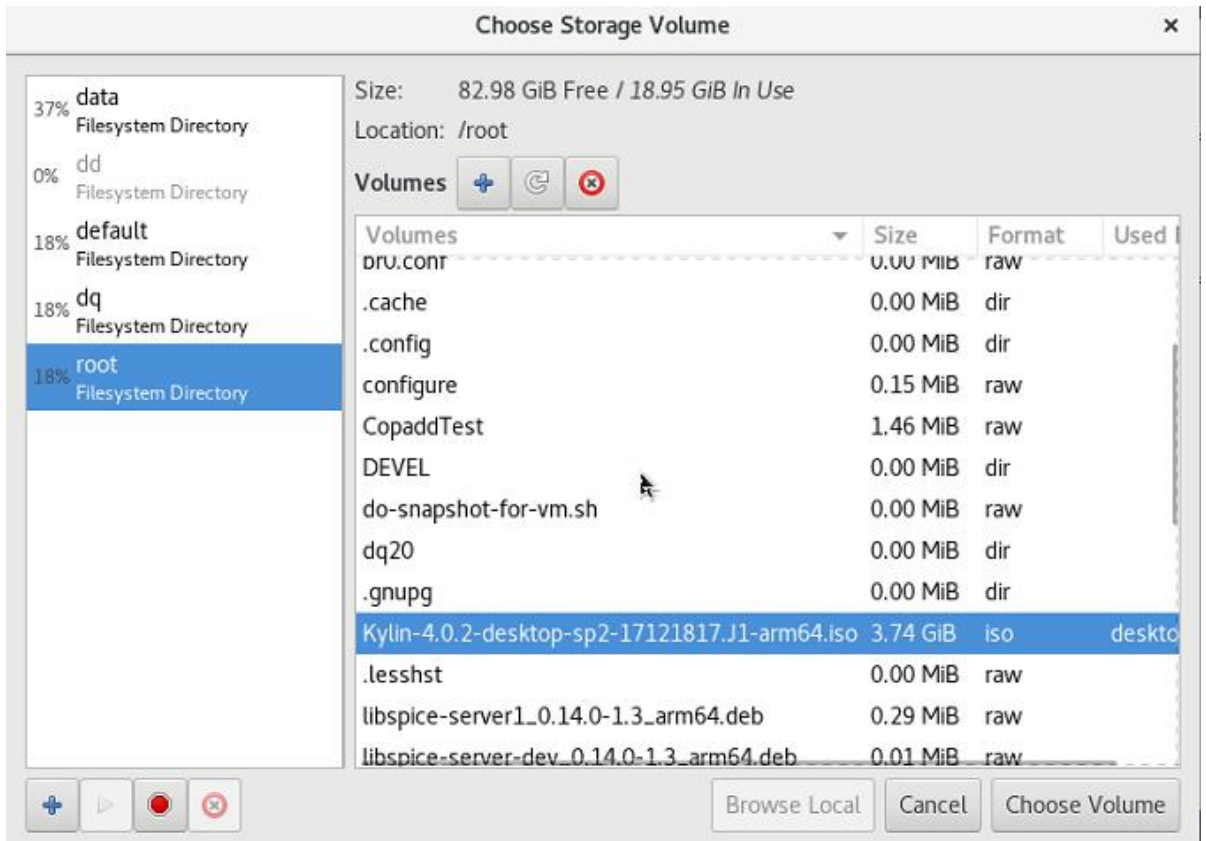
Choose Storage Volume

×

37% data
Filesystem Directory

0% dd
Filesystem Directory

18% default
Filesystem Directory

18% dq
Filesystem Directory

18% root
Filesystem Directory

Size: 82.98 GiB Free / 18.95 GiB In Use

Location: /root

Volumes

| Volumes | Size | Format | Used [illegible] |
|---|---|---|---|
| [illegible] | 0.00 MiB | raw | |
| .cache | 0.00 MiB | dir | |
| .config | 0.00 MiB | dir | |
| configure | 0.15 MiB | raw | |
| CopaddTest | 1.46 MiB | raw | |
| DEVEL | 0.00 MiB | dir | |
| do-snapshot-for-vm.sh | 0.00 MiB | raw | |
| dq20 | 0.00 MiB | dir | |
| .gnupg | 0.00 MiB | dir | |
| Kylin-4.0.2-desktop-sp2-17121817.J1-arm64.iso | 3.74 GiB | iso | deskto |
| .lesshst | 0.00 MiB | raw | |
| libspice-server1_0.14.0-1.3_arm64.deb | 0.29 MiB | raw | |
| libspice-server-dev_0.14.0-1.3_arm64.deb | 0.01 MiB | raw | |

Browse Local Cancel Choose Volume